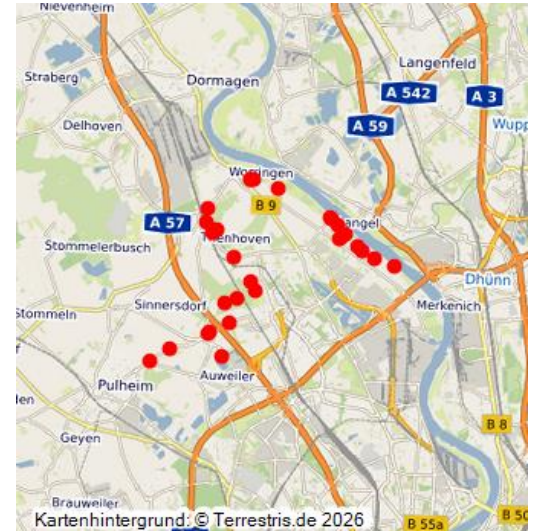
Nievenheim
Langenfeld
Straberg
Dormagen
A 542
A 3
Delhoven
A 59
Wupp
Worringen
B 9
A 57
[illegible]ngel
Stommelerbusch
T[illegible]enhoven
Dhünn
Merkenich
Sinnersdorf
Stommeln
Pulheim
Auweiler
B 8
Geyen
Brauweiler
Kartenhintergrund: © Terrestris.de 2026
B 55a
B 50